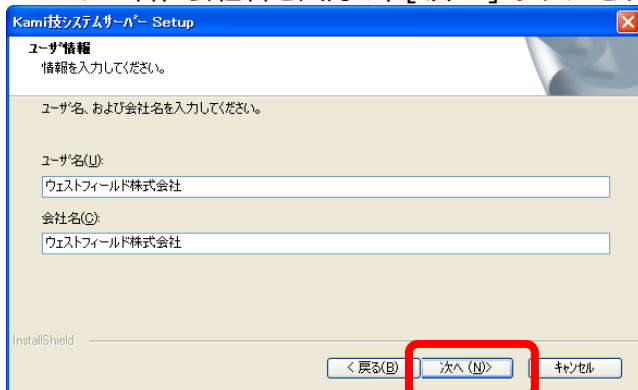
Kami技システムサーバー Setup

ユーザ情報
情報を入力してください。

ユーザ名、および会社名を入力してください。

ユーザ名(U):
ウェストフィールド株式会社

会社名(C):
ウェストフィールド株式会社

InstallShield

< 戻る(B)
次へ (N)>
キャンセル